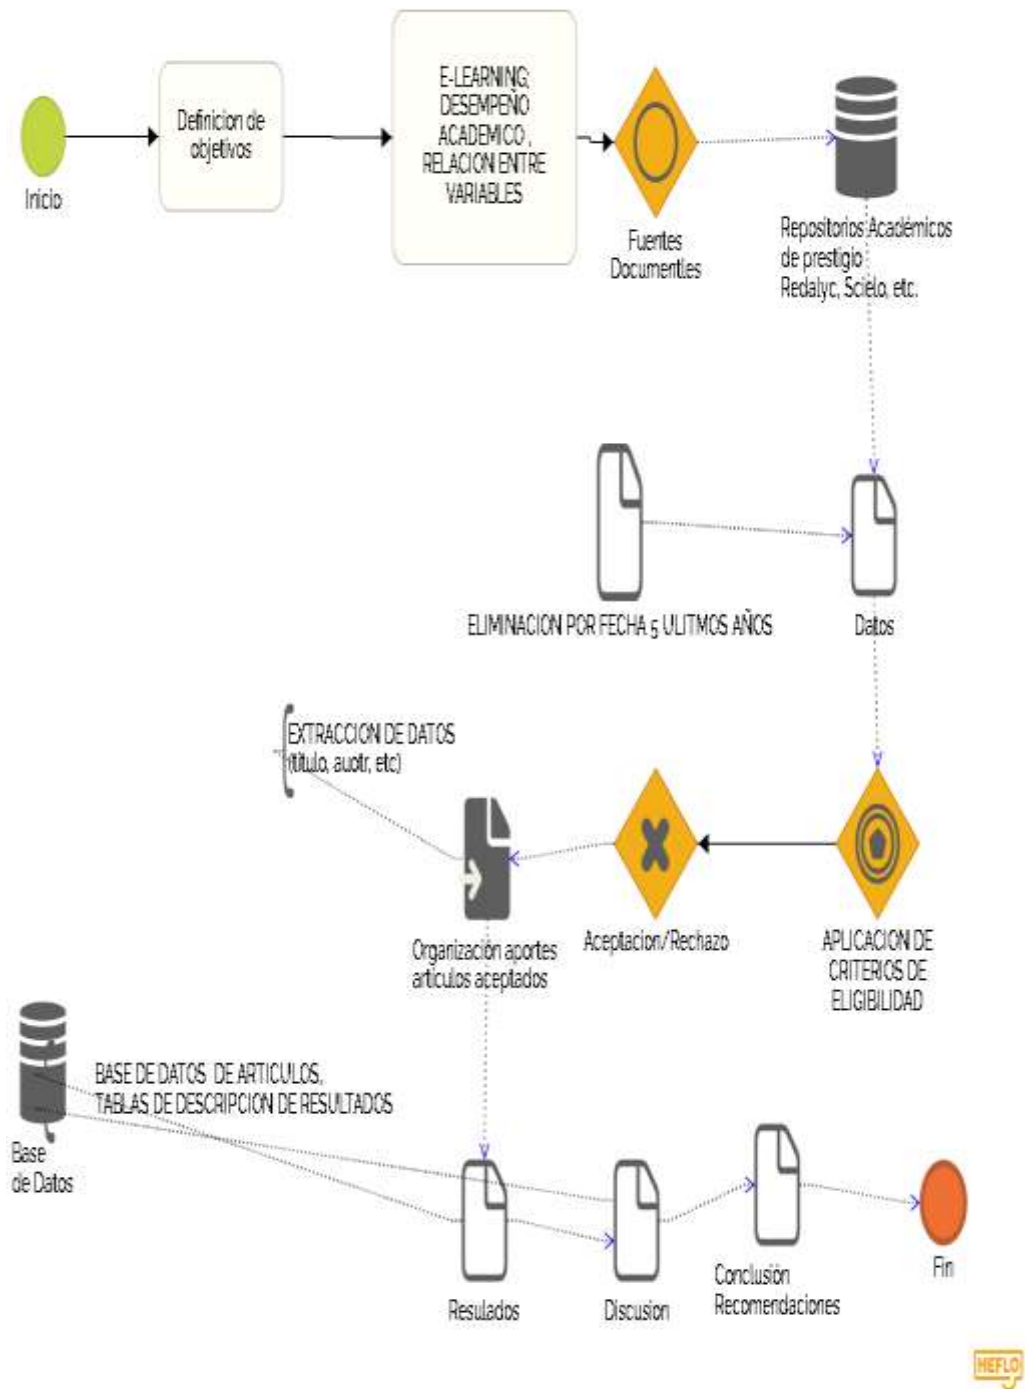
Inicio

Definicion de objetivos

E-LEARNING, DESEMPEÑO ACADEMICO , RELACION ENTRE VARIABLES

Fuentes Documentles

Repositorios Académicos de prestigio Redalyc, Scielo, etc.

ELIMINACION POR FECHA 5 ULITMOS AÑOS

Datos

EXTRACCION DE DATOS (titulo, auotr, etc)

Organización aportes articulos aceptados

Aceptacion/Rechazo

APLICACION DE CRITERIOS DE ELIGIBILIDAD

BASE DE DATOS DE ARTICULOS, TABLAS DE DESCRIPCION DE RESULTADOS

Base de Datos

Resulados

Discusion

Conclusion Recomendaciones

Fin

HEFLO